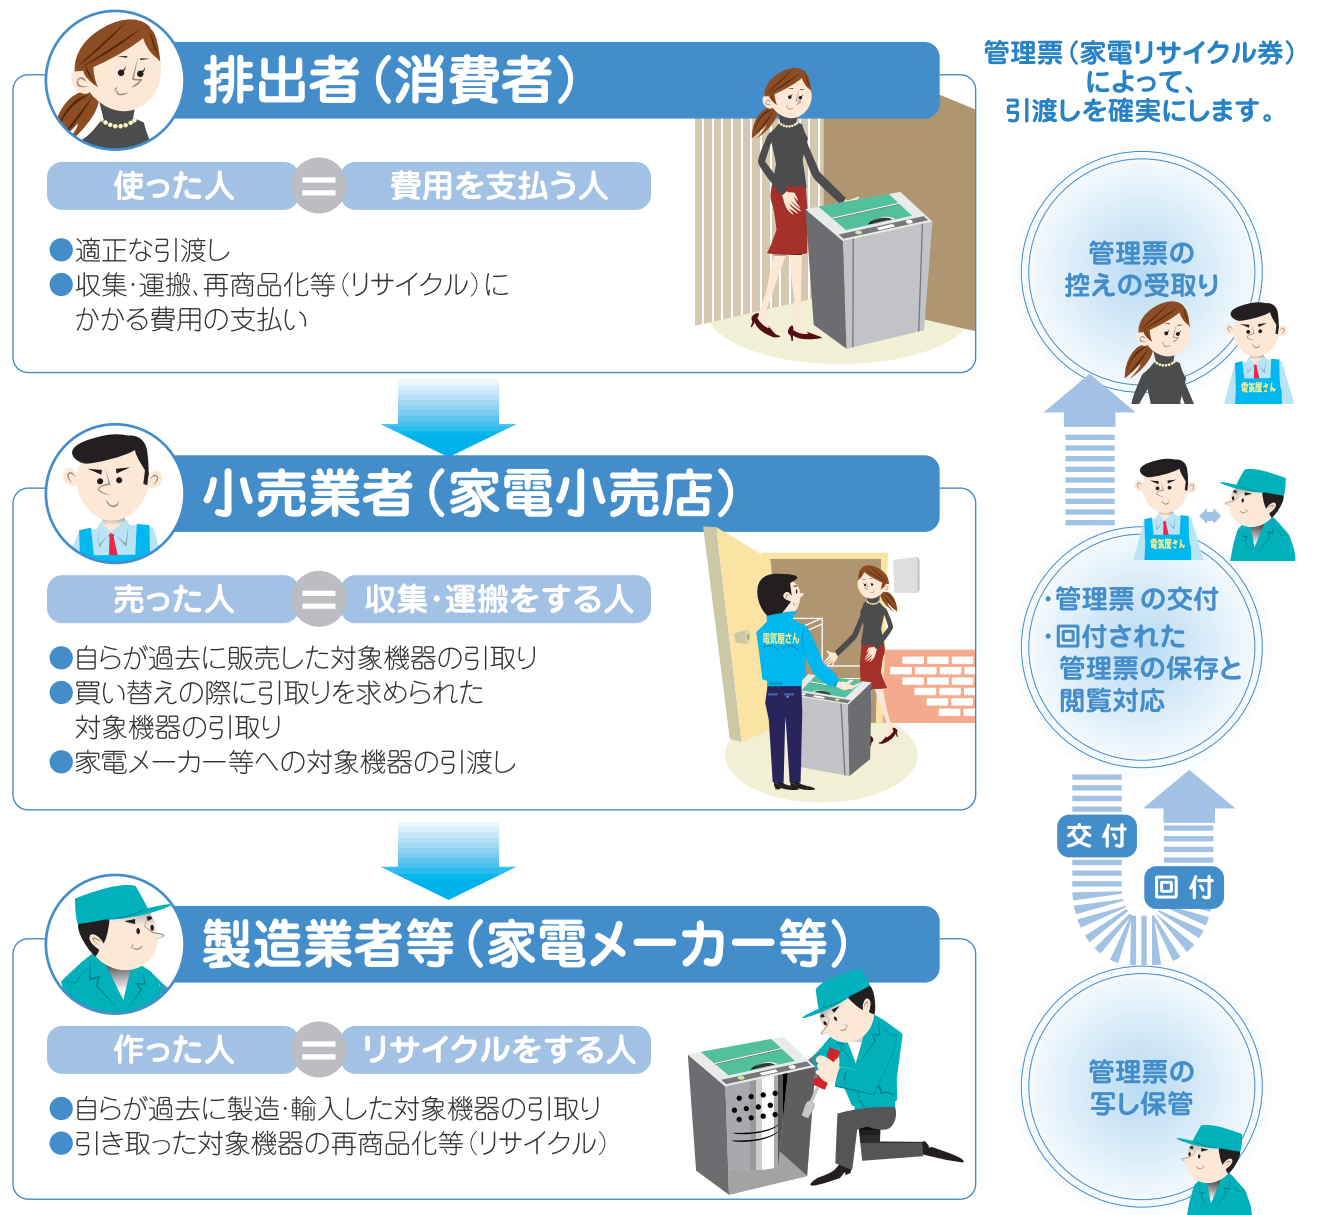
排出者（消費者）

使った人 ＝ 費用を支払う人

●適正な引渡し
●収集･運搬､再商品化等（リサイクル）にかかる費用の支払い

小売業者（家電小売店）

売った人 ＝ 収集･運搬をする人

●自らが過去に販売した対象機器の引取り
●買い替えの際に引取りを求められた対象機器の引取り
●家電メーカー等への対象機器の引渡し

電気屋さん

製造業者等（家電メーカー等）

作った人 ＝ リサイクルをする人

●自らが過去に製造･輸入した対象機器の引取り
●引き取った対象機器の再商品化等（リサイクル）

管理票（家電リサイクル券）によって、引渡しを確実にします。

管理票の控えの受取り

電気屋さん

電気屋さん

･管理票 の交付
･回付された管理票の保存と閲覧対応

交 付

回 付

管理票の写し保管